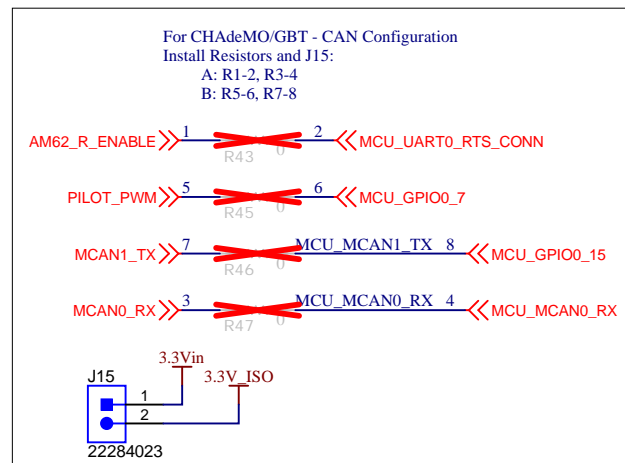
For CHAdeMO/GBT - CAN Configuration
Install Resistors and J15:
A: R1-2, R3-4
B: R5-6, R7-8

AM62_R_ENABLE 1 2 MCU_UART0_RTS_CONN
R43 0

PILOT_PWM 5 6 MCU_GPIO0_7
R45 0

MCAN1_TX 7 MCU_MCAN1_TX 8 MCU_GPIO0_15
R46 0

MCAN0_RX 3 MCU_MCAN0_RX 4 MCU_MCAN0_RX
R47 0

J15
3.3Vin
3.3V_ISO
1
2
22284023